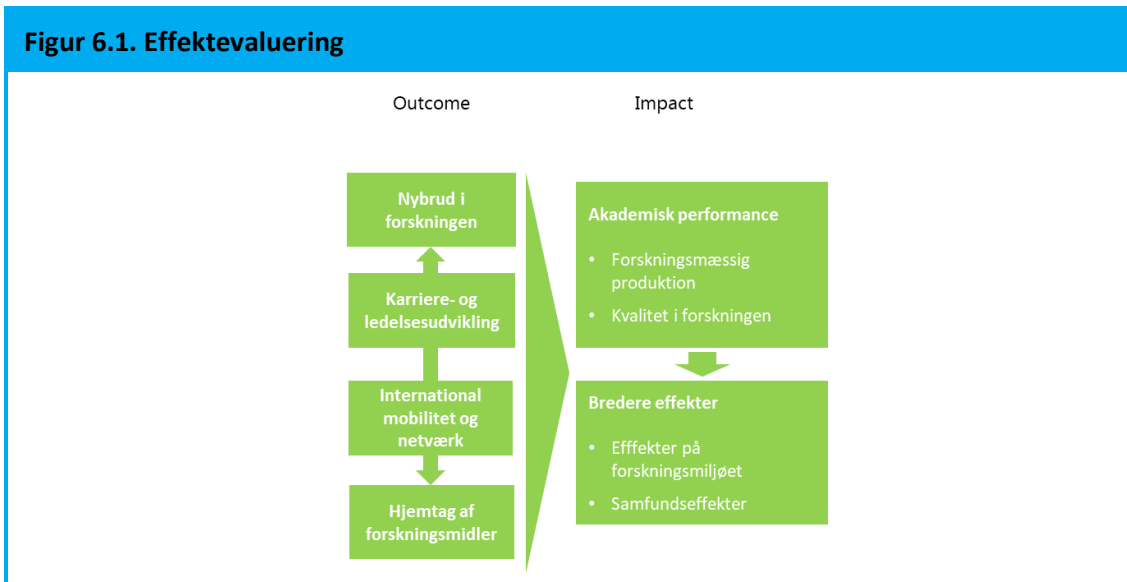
Figur 6.1. Effektevaluering

Outcome

Impact

Nybrud i forskningen

Karriere- og ledelsesudvikling

International mobilitet og netværk

Hjemtag af forskningsmidler

Akademisk performance

• Forskningsmæssig produktion

• Kvalitet i forskningen

Bredere effekter

• Efffekter på forskningsmiljøet

• Samfundseffekter